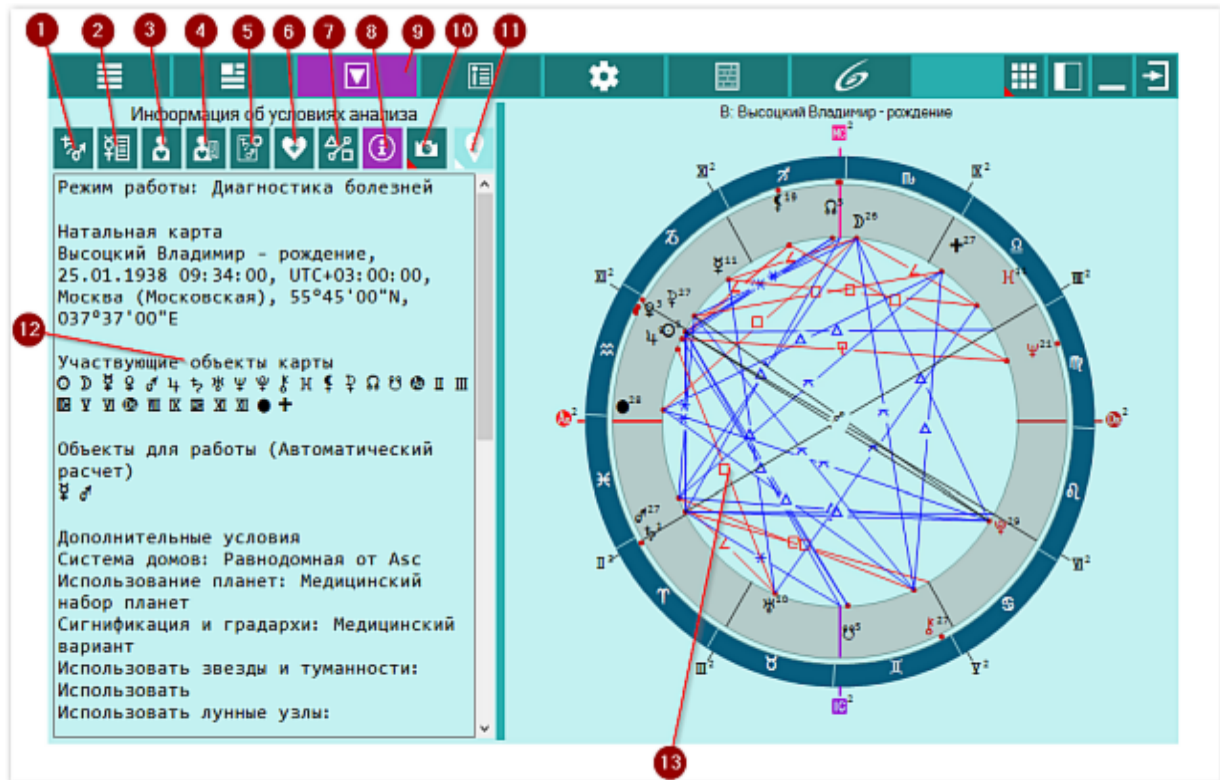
1 2 3 4 5 6 7 8 9 10 11

Информация об условиях анализа

Режим работы: Диагностика болезней

Натальная карта
Высоцкий Владимир - рождение, 25.01.1938 09:34:00, UTC+03:00:00, Москва (Московская), 55°45'00"N, 037°37'00"E

12

Участвующие объекты карты
☉ ☽ ☿ ♀ ♂ ♃ ♄ ♅ ♆ ♇ ⚷ ☊ ☋ II III
IV V VI VIII IX X XI XII ● ✚

Объекты для работы (Автоматический расчет)
☿ ♂

Дополнительные условия
Система домов: Равнодомная от Asc
Использование планет: Медицинский набор планет
Сигнификация и градархи: Медицинский вариант
Использовать звезды и туманности: Использовать
Использовать лунные узлы:

B: Высоцкий Владимир - рождение

13